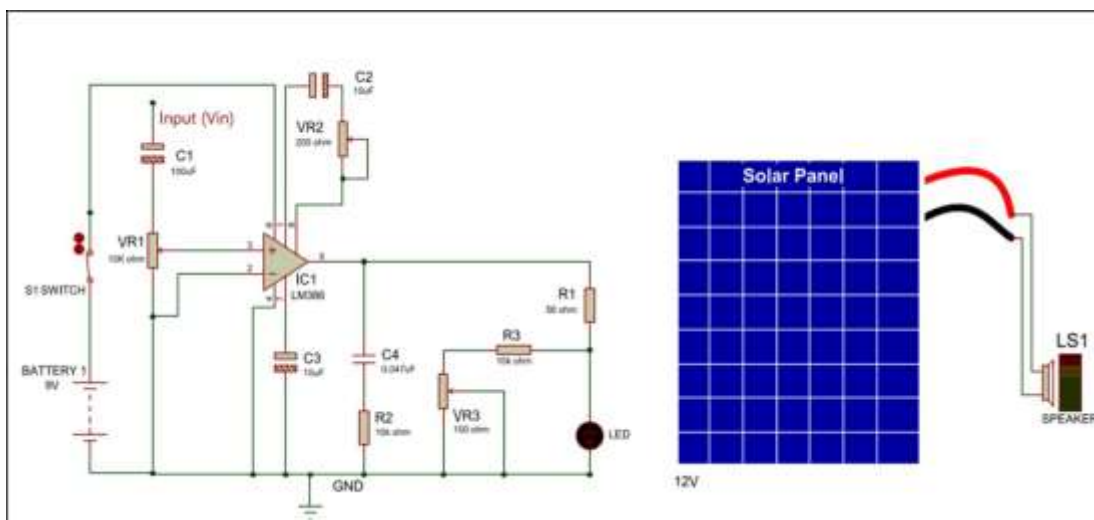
C2
10uF

Input (Vin)

VR2
200 ohm

C1
100uF

VR1
10K ohm

3
2
8
6

IC1
LM386

S1 SWITCH

R1
56 ohm

R3
10k ohm

BATTERY 1
9V

C3
10uF

C4
0.047uF

VR3
100 ohm

R2
10k ohm

LED

GND

Solar Panel

12V

LS1

SPEAKER